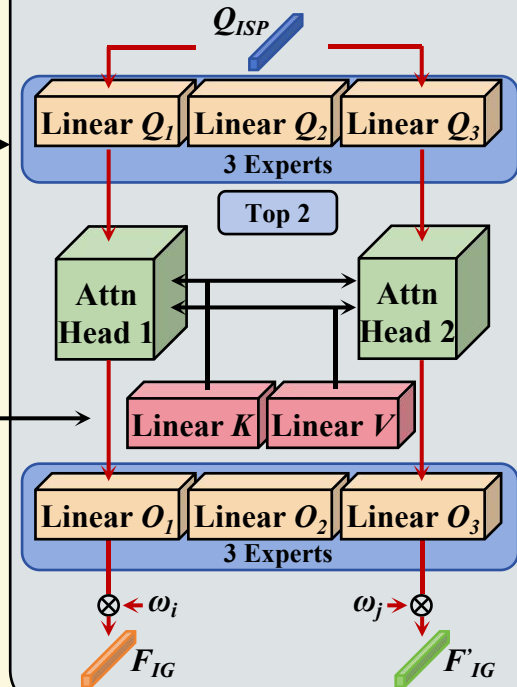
$Q_{ISP}$

Linear $Q_1$ Linear $Q_2$ Linear $Q_3$

3 Experts

Top 2

Attn Head 1

Attn Head 2

Linear $K$ Linear $V$

Linear $O_1$ Linear $O_2$ Linear $O_3$

3 Experts

$\otimes \leftarrow \omega_i$

$\omega_j \rightarrow \otimes$

$F_{IG}$

$F'_{IG}$